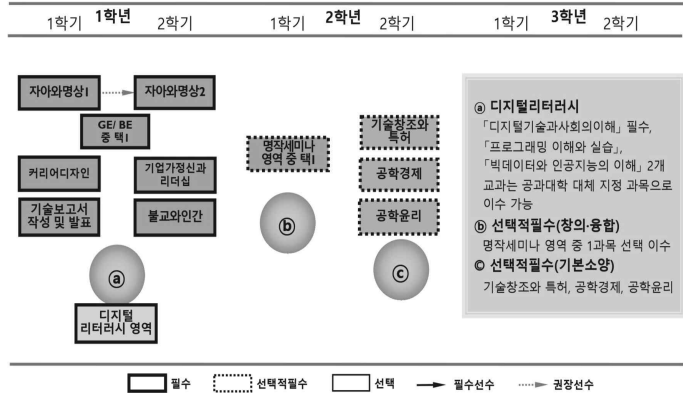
1학기 1학년 2학기

1학기 2학년 2학기

1학기 3학년 2학기

자아와명상1

자아와명상2

GE/ BE 중 택1

커리어디자인

기업가정신과 리더십

기술보고서 작성 및 발표

불교와인간

ⓐ

디지털 리터러시 영역

명작세미나 영역 중 택1

ⓑ

기술창조와 특허

공학경제

공학윤리

ⓒ

ⓐ 디지털리터러시

「디지털기술과사회의이해」 필수, 「프로그래밍 이해와 실습」, 「빅데이터와 인공지능의 이해」 2개 교과는 공과대학 대체 지정 과목으로 이수 가능

ⓑ 선택적필수(창의·융합)

명작세미나 영역 중 1과목 선택 이수

© 선택적필수(기본소양)

기술창조와 특허, 공학경제, 공학윤리

필수 선택적필수 선택 필수선수 권장선수